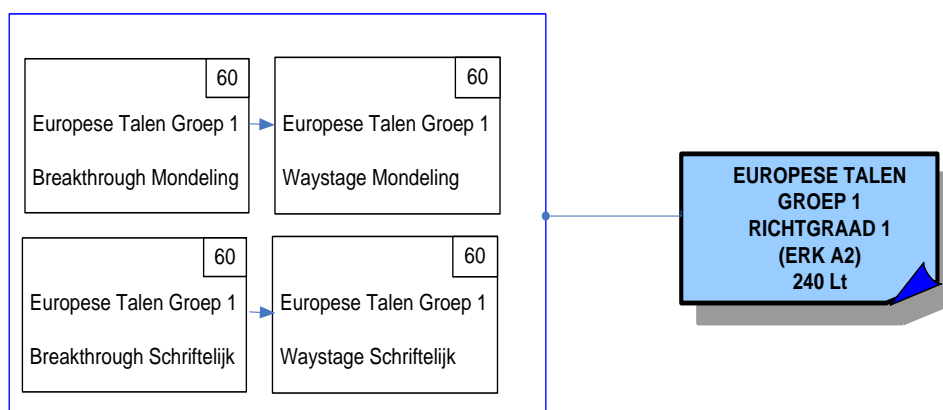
60

Europese Talen Groep 1

Breakthrough Mondeling

60

Europese Talen Groep 1

Waystage Mondeling

60

Europese Talen Groep 1

Breakthrough Schriftelijk

60

Europese Talen Groep 1

Waystage Schriftelijk

EUROPESE TALEN GROEP 1 RICHTGRAAD 1 (ERK A2) 240 Lt